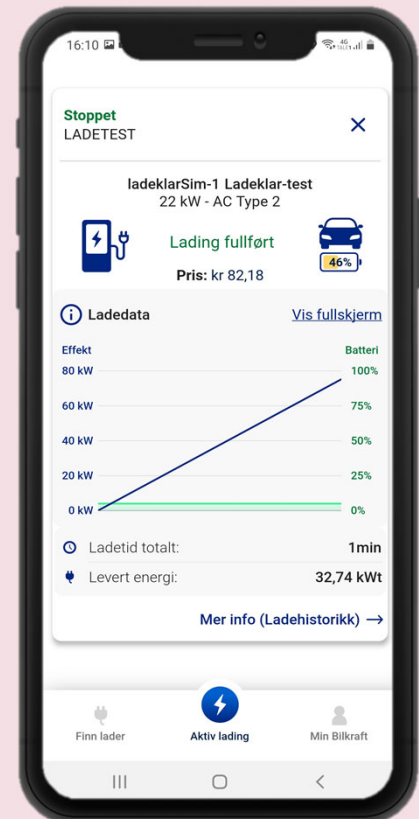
16:10

Stoppet
LADETEST

ladeklarSim-1 Ladeklar-test
22 kW - AC Type 2

Lading fullført

46%

Pris: kr 82,18

Ladedata

Vis fullskjerm

| Effekt | Batteri |
|---|---|
| 80 kW | 100% |
| 60 kW | 75% |
| 40 kW | 50% |
| 20 kW | 25% |
| 0 kW | 0% |

Ladetid totalt: 1min

Levert energi: 32,74 kWt

Mer info (Ladehistorikk) →

Finn lader

Aktiv lading

Min Bilkraft